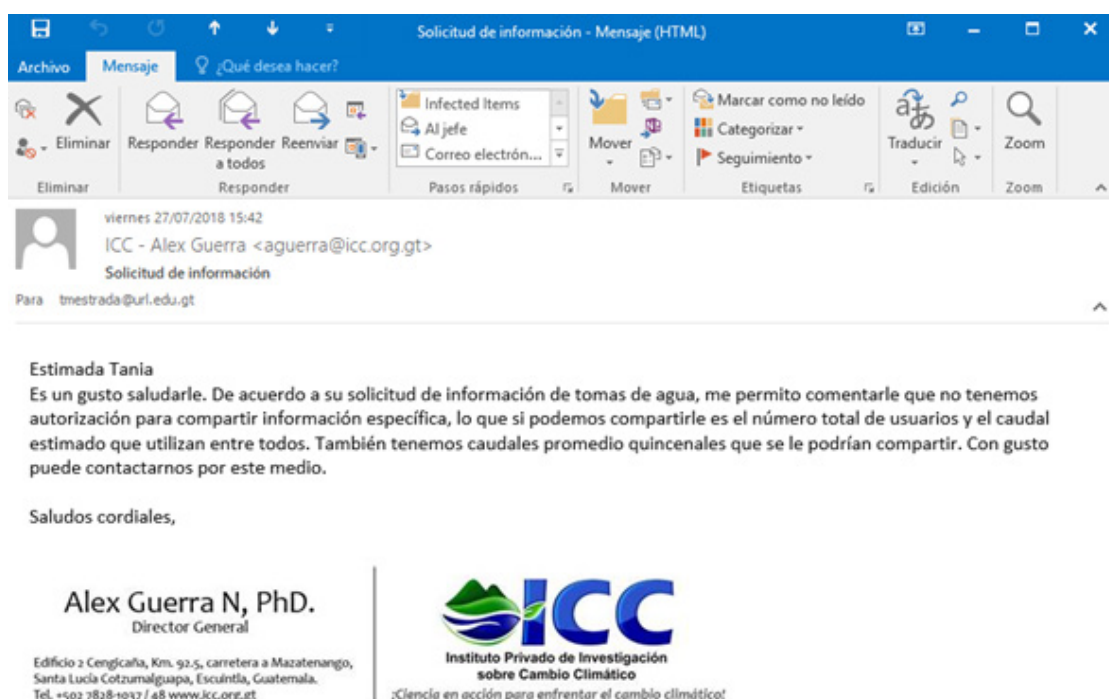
Solicitud de información - Mensaje (HTML)

Archivo Mensaje ¿Qué desea hacer?

Eliminar
Eliminar

Responder Responder a todos Reenviar
Responder

Infected Items
Al jefe
Correo electrón...
Pasos rápidos

Mover
Mover

Marcar como no leído
Categorizar
Seguimiento
Etiquetas

Traducir
Edición

Zoom
Zoom

viernes 27/07/2018 15:42
ICC - Alex Guerra <aguerra@icc.org.gt>
Solicitud de información
Para tmestrada@url.edu.gt

Estimada Tania
Es un gusto saludarle. De acuerdo a su solicitud de información de tomas de agua, me permito comentarle que no tenemos autorización para compartir información específica, lo que si podemos compartirle es el número total de usuarios y el caudal estimado que utilizan entre todos. También tenemos caudales promedio quincenales que se le podrían compartir. Con gusto puede contactarnos por este medio.

Saludos cordiales,

Alex Guerra N, PhD.
Director General

Edificio 2 Cengicaña, Km. 92.5, carretera a Mazatenango, Santa Lucía Cotzumalguapa, Escuintla, Guatemala.
Tel. +502 7828-1037 / 48 www.icc.org.gt

ICC
Instituto Privado de Investigación sobre Cambio Climático
¡Ciencia en acción para enfrentar el cambio climático!